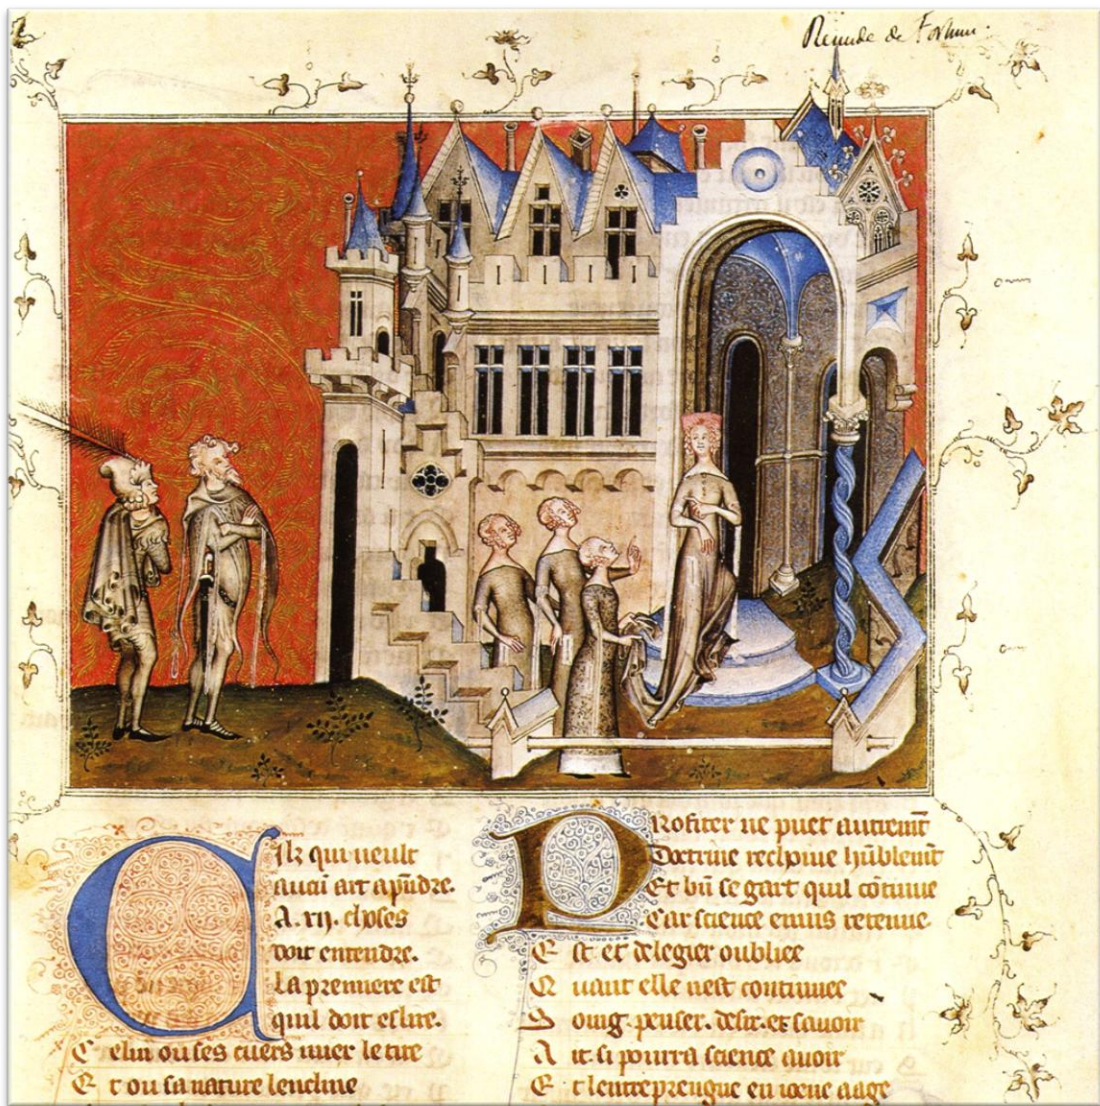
Remede de Fortune

Cilz qui veult
aucun art apprendre
A .xij. choses
doit entendre.
La premiere est
quil doit eslire.
Celui ou ses cuers urer le tire
Et ou sa nature lencline

Profiter ne puet autrement
Doctrine recepvue humblement
Et bien se gart quil continue
Car science einsis retenue
Est et de legier oubliee
Quant elle nest continuee
Longuement penser. desir. et savoir
Ainsi pourra science avoir
Et lentreprengue en jeune aage